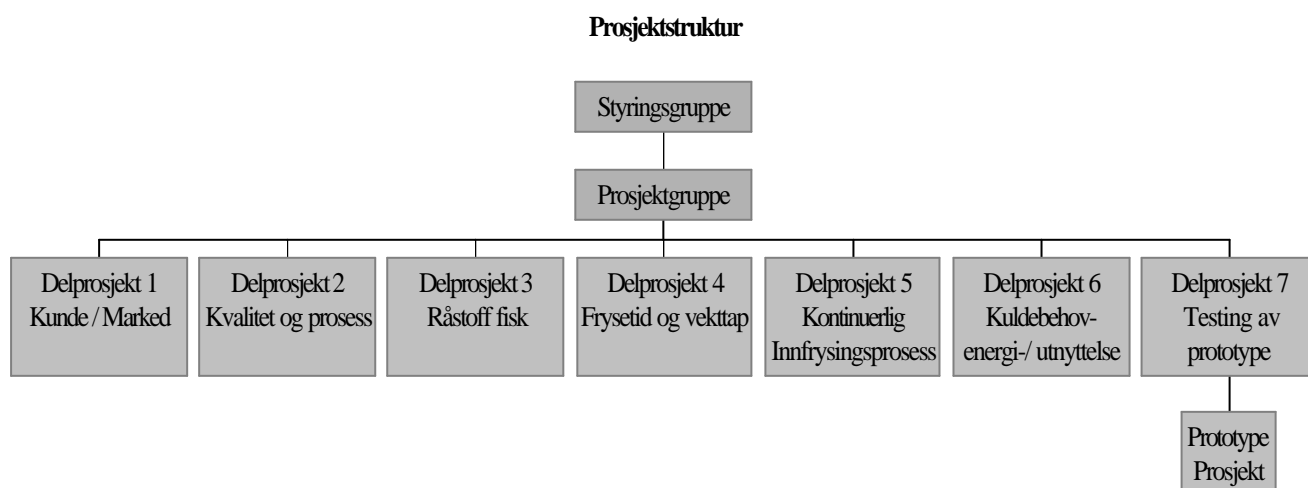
Prosjektstruktur

Styringsgruppe

Prosjektgruppe

Delprosjekt 1
Kunde / Marked

Delprosjekt 2
Kvalitet og prosess

Delprosjekt 3
Råstoff fisk

Delprosjekt 4
Frysetid og vekttap

Delprosjekt 5
Kontinuerlig
Innfrysingsprosess

Delprosjekt 6
Kuldebehov-
energi-/ utnyttelse

Delprosjekt 7
Testing av
prototype

Prototype
Prosjekt